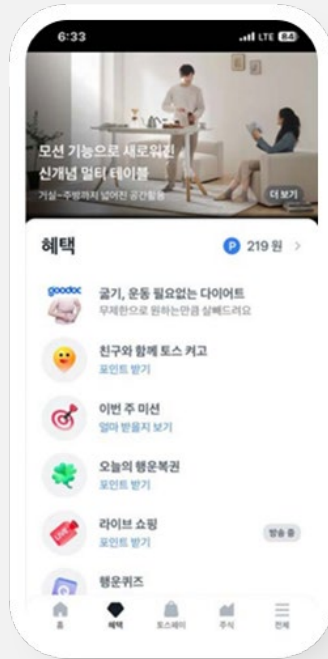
6:33
LTE 84

모션 기능으로 새로워진
신개념 멀티 테이블
거실~주방까지 넓어진 공간활용
더 보기

혜택
P 219 원 >

goodoc
굶기, 운동 필요없는 다이어트
무제한으로 원하는만큼 살빼드려요

친구와 함께 토스 켜고
포인트 받기

이번 주 미션
얼마 받을지 보기

오늘의 행운복권
포인트 받기

LIVE
라이브 쇼핑
포인트 받기
방송 중

행운퀴즈

홈
혜택
토스페이
주식
전체